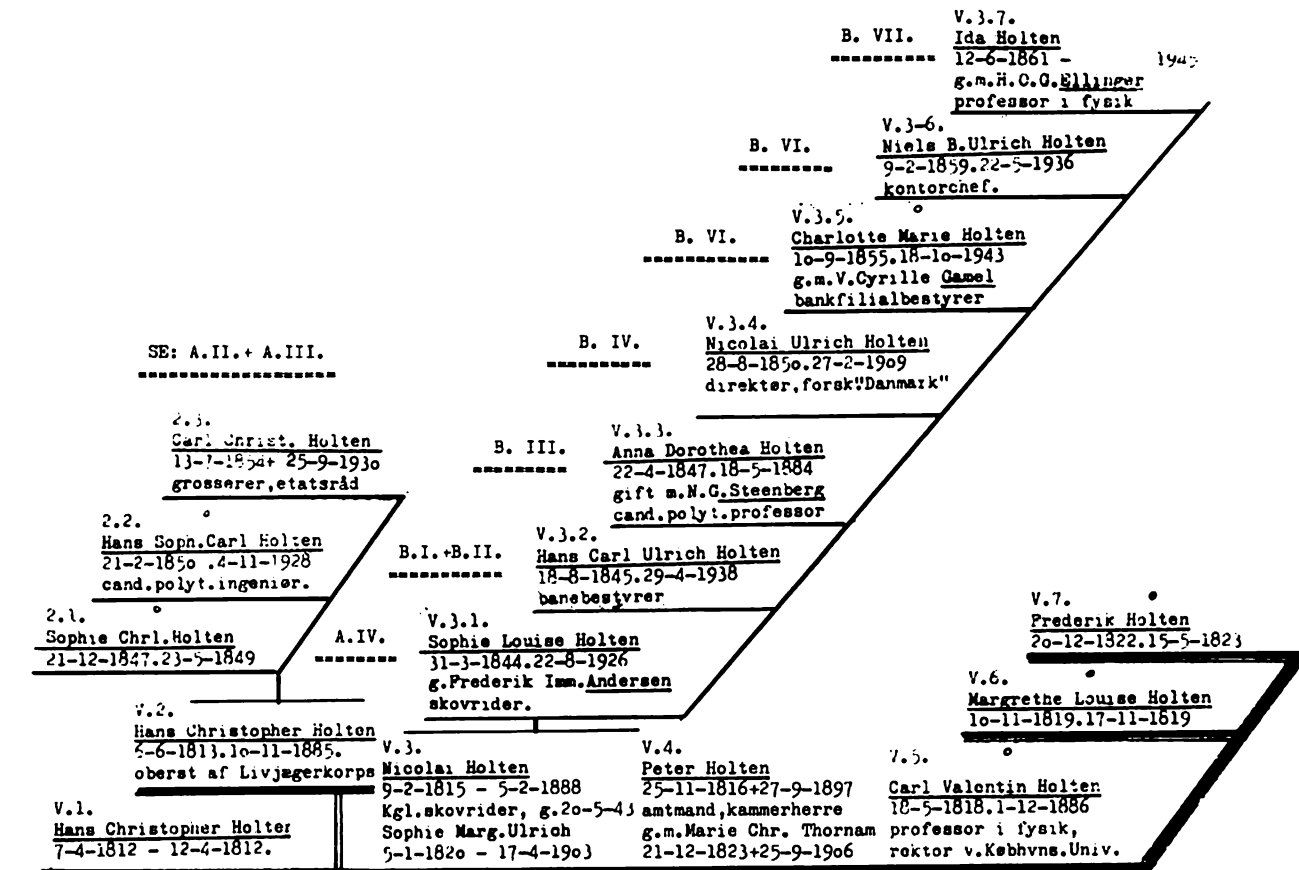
B. VII.

V.3.7.
Ida Holten
12-6-1861 - 1945
g.m.H.C.G.Ellinger
professor i fysik

B. VI.

V.3-6.
Niels B.Ulrich Holten
9-2-1859.22-5-1936
kontorchef.

B. VI.

V.3.5.
Charlotte Marie Holten
1o-9-1855.18-1o-1943
g.m.V.Cyrille Gamel
bankfilialbestyrer

SE: A.II.+ A.III.

B. IV.

V.3.4.
Nicolai Ulrich Holten
28-8-185o.27-2-19o9
direktør, forsk."Danmark"

2.3.
Carl Christ. Holten
13-7-1854+ 25-9-193o
grosserer,etatsråd

B. III.

V.3.3.
Anna Dorothea Holten
22-4-1847.18-5-1884
gift m.N.G.Steenberg
cand.polyt.professor

2.2.
Hans Soph.Carl Holten
21-2-185o .4-11-1928
cand.polyt.ingeniør.

B.I.+B.II.

V.3.2.
Hans Carl Ulrich Holten
18-8-1845.29-4-1938
banebestyrer

2.1.
Sophie Chrl.Holten
21-12-1847.23-5-1849

A.IV.

V.3.1.
Sophie Louise Holten
31-3-1844.22-8-1926
g.Frederik Imm.Andersen
skovrider.

V.7.
Frederik Holten
2o-12-1822.15-5-1823

V.6.
Margrethe Louise Holten
1o-11-1819.17-11-1819

V.2.
Hans Christopher Holten
5-6-1813.1o-11-1885.
oberst af Livjægerkorps

V.3.
Nicolai Holten
9-2-1815 - 5-2-1888
Kgl.skovrider, g.2o-5-43
Sophie Marg.Ulrich
5-1-182o - 17-4-19o3

V.4.
Peter Holten
25-11-1816+27-9-1897
amtmand,kammerherre
g.m.Marie Chr. Thornam
21-12-1823+25-9-19o6

V.5.
Carl Valentin Holten
18-5-1818.1-12-1886
professor i fysik,
rektor v.Købhvns.Univ.

V.1.
Hans Christopher Holten
7-4-1812 - 12-4-1812.